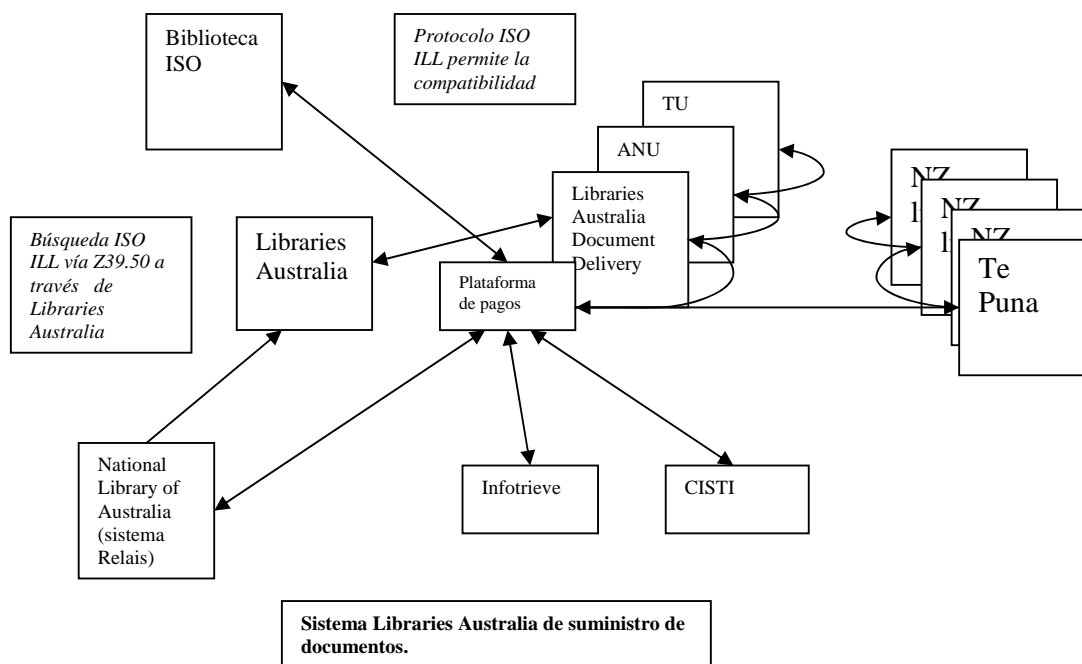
Biblioteca ISO

Protocolo ISO ILL permite la compatibilidad

TU

ANU

Libraries Australia Document Delivery

NZ l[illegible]

NZ l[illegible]

NZ

Te Puna

Búsqueda ISO ILL vía Z39.50 a través de Libraries Australia

Libraries Australia

Plataforma de pagos

National Library of Australia (sistema Relais)

Infotrieve

CISTI

**Sistema Libraries Australia de suministro de documentos.**